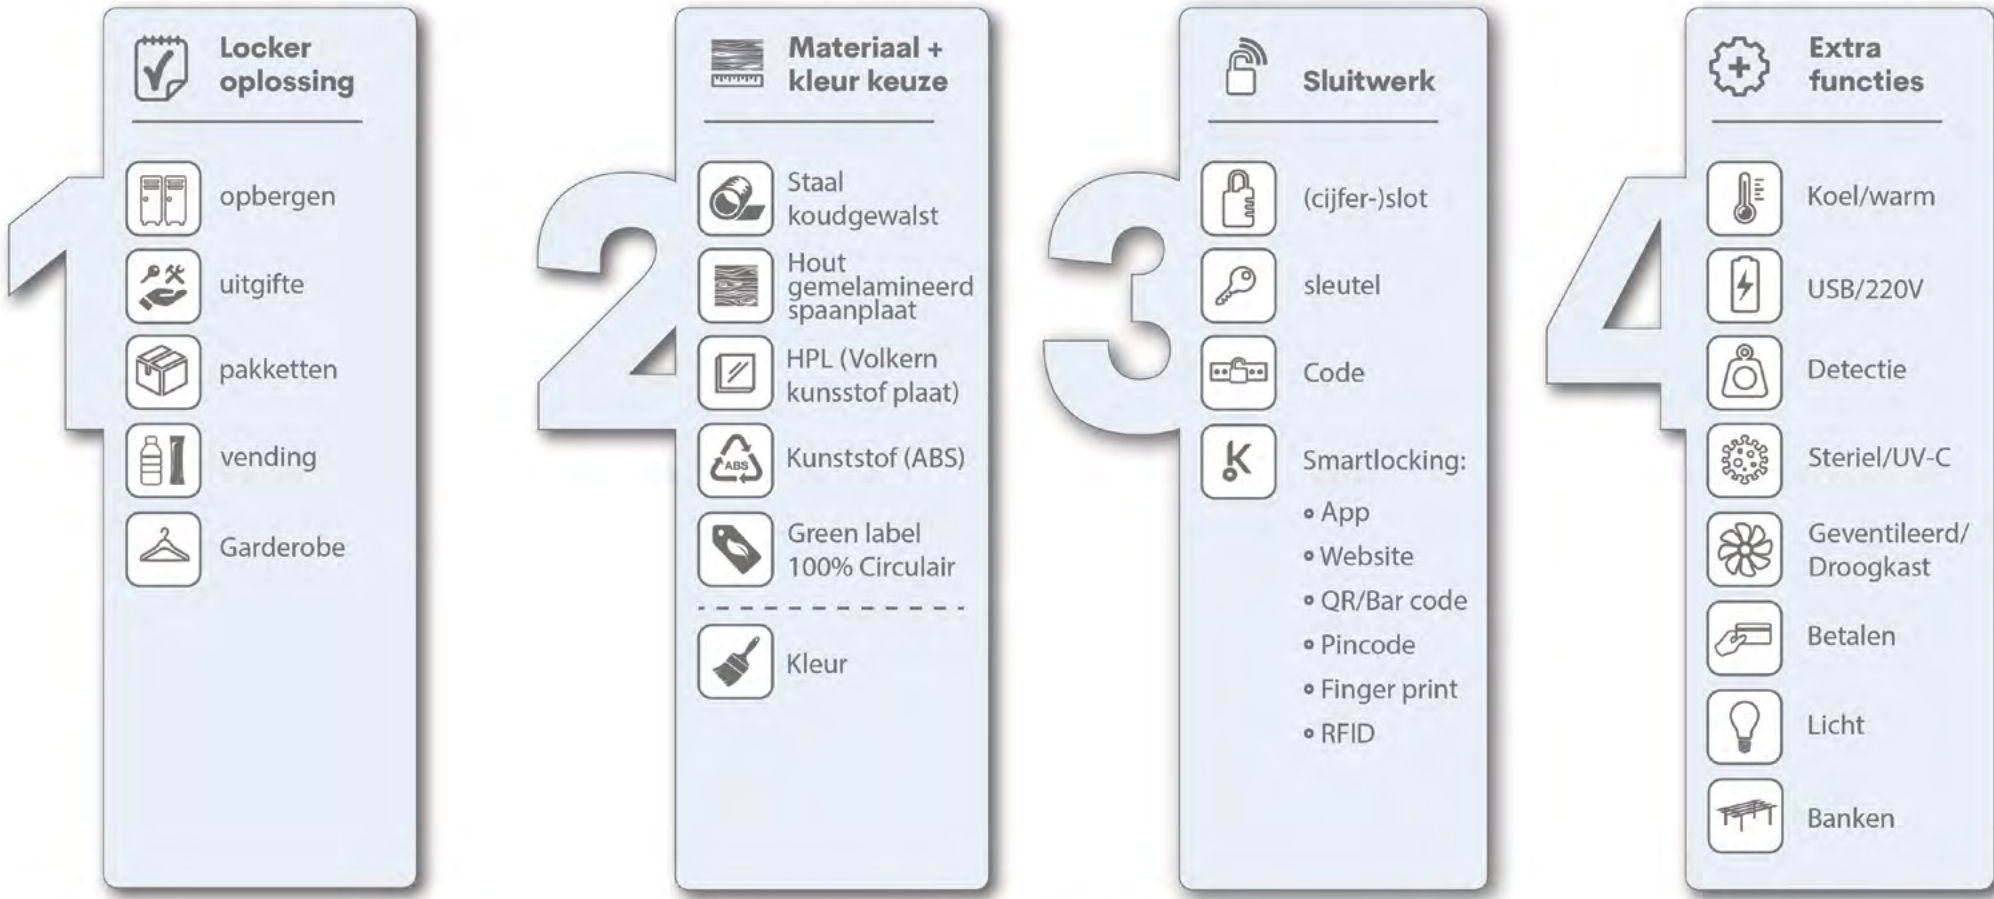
1

Locker oplossing

opbergen

uitgifte

pakketten

vending

Garderobe

2

Materiaal + kleur keuze

Staal koudgewalst

Hout gemelamineerd spaanplaat

HPL (Volkern kunsstof plaat)

ABS

Kunststof (ABS)

Green label 100% Circulair

Kleur

3

Sluitwerk

(cijfer-)slot

sleutel

Code

Smartlocking:

- App
- Website
- QR/Bar code
- Pincode
- Finger print
- RFID

4

Extra functies

Koel/warm

USB/220V

Detectie

Steriel/UV-C

Geventileerd/ Droogkast

Betalen

Licht

Banken